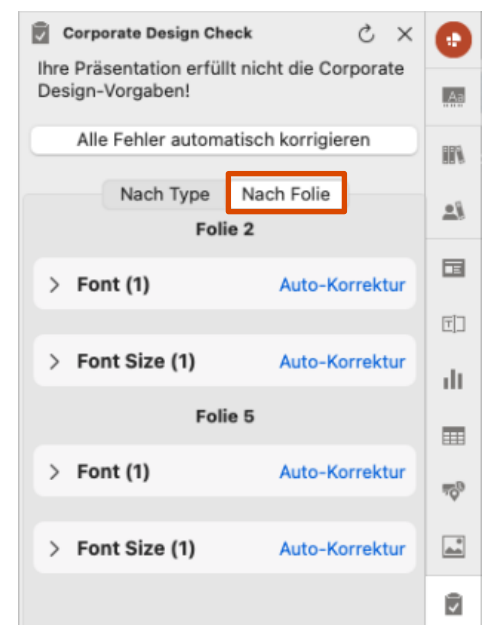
Corporate Design Check

Ihre Präsentation erfüllt nicht die Corporate Design-Vorgaben!

Alle Fehler automatisch korrigieren

Nach Type | Nach Folie

Folie 2

> Font (1) Auto-Korrektur

> Font Size (1) Auto-Korrektur

Folie 5

> Font (1) Auto-Korrektur

> Font Size (1) Auto-Korrektur